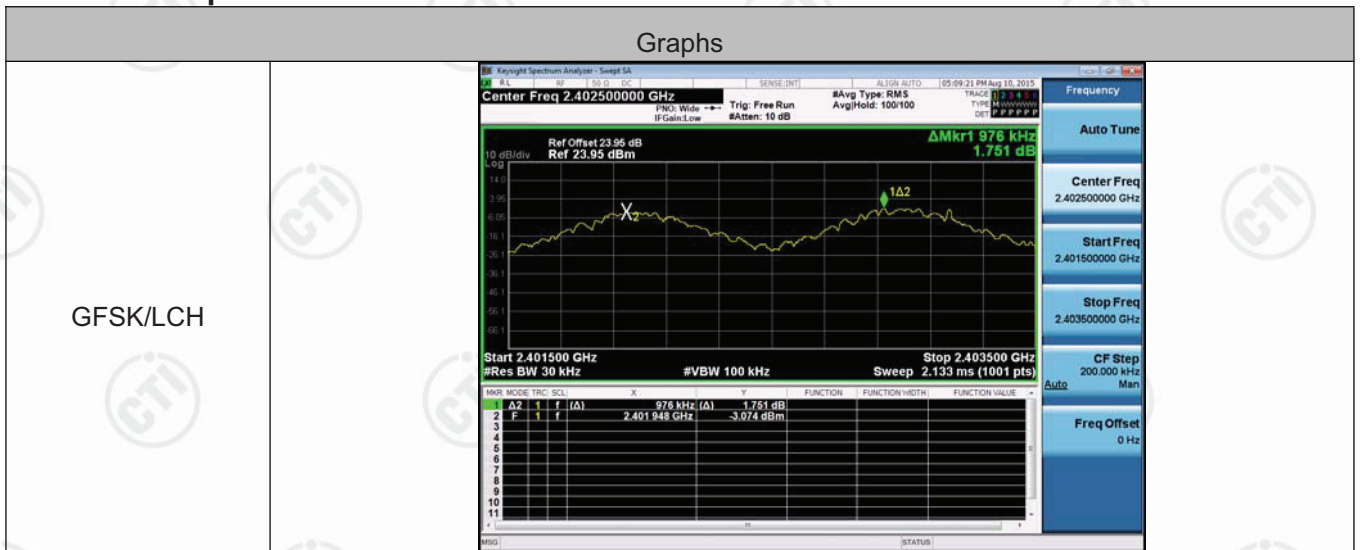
Graphs

GFSK/LCH

Keysight Spectrum Analyzer - Swept SA
RL RF 50 Ω DC SENSE:INT ALIGN AUTO 05:09:21 PM Aug 10, 2015
Center Freq 2.402500000 GHz
PNO: Wide IFGain:Low
Trig: Free Run
#Atten: 10 dB
#Avg Type: RMS
Avg|Hold: 100/100
TRACE 1 2 3 4 5 6
TYPE M WWWWW
DET P P P P P P
Frequency

Ref Offset 23.95 dB
10 dB/div Ref 23.95 dBm
Log
ΔMkr1 976 kHz
1.751 dB
14.0
3.95
-6.05
-16.1
-26.1
-36.1
-46.1
-56.1
-66.1
$X_2$
1Δ2

Start 2.401500 GHz
#Res BW 30 kHz
#VBW 100 kHz
Stop 2.403500 GHz
Sweep 2.133 ms (1001 pts)

| MKR | MODE | TRC | SCL | X | | Y | FUNCTION | FUNCTION WIDTH | FUNCTION VALUE |
|---|---|---|---|---|---|---|---|---|---|
| 1 | Δ2 | 1 | f | (Δ) | 976 kHz | (Δ) 1.751 dB | | | |
| 2 | F | 1 | f | | 2.401 948 GHz | -3.074 dBm | | | |
| 3 | | | | | | | | | |
| 4 | | | | | | | | | |
| 5 | | | | | | | | | |
| 6 | | | | | | | | | |
| 7 | | | | | | | | | |
| 8 | | | | | | | | | |
| 9 | | | | | | | | | |
| 10 | | | | | | | | | |
| 11 | | | | | | | | | |

Auto Tune
Center Freq
2.402500000 GHz
Start Freq
2.401500000 GHz
Stop Freq
2.403500000 GHz
CF Step
200.000 kHz
Auto Man
Freq Offset
0 Hz

MSG
STATUS